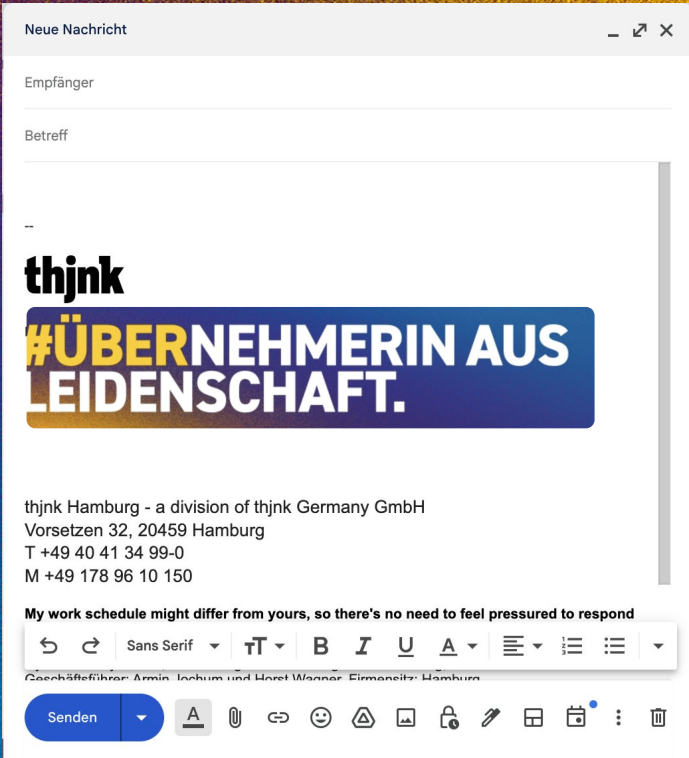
Neue Nachricht

Empfänger

Betreff

--

thjnk

#ÜBERNEHMERIN AUS LEIDENSCHAFT.

thjnk Hamburg - a division of thjnk Germany GmbH
Vorsetzen 32, 20459 Hamburg
T +49 40 41 34 99-0
M +49 178 96 10 150

My work schedule might differ from yours, so there's no need to feel pressured to respond

Sans Serif

Geschäftsführer: Armin Jochum und Horst Wagner, Firmensitz: Hamburg

Senden